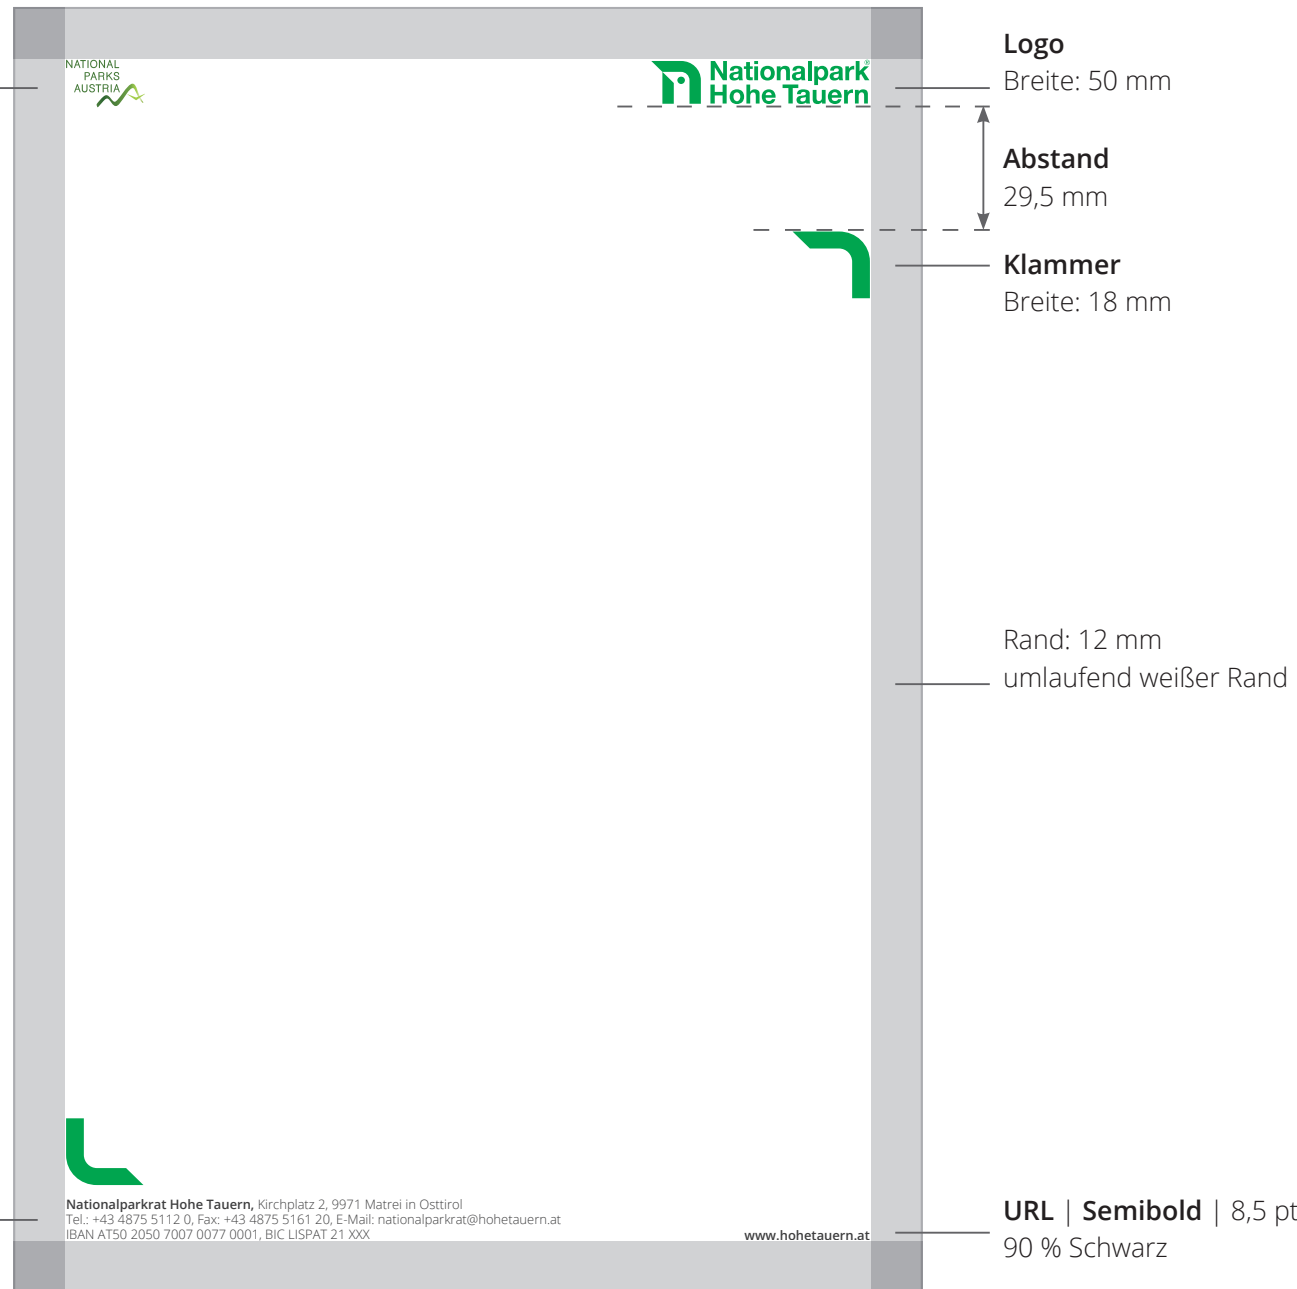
NATIONAL PARKS AUSTRIA

Nationalpark Hohe Tauern

Logo
Breite: 50 mm

Abstand
29,5 mm

Klammer
Breite: 18 mm

Rand: 12 mm
umlaufend weißer Rand

**Nationalparkrat Hohe Tauern,** Kirchplatz 2, 9971 Matrei in Osttirol
Tel.: +43 4875 5112 0, Fax: +43 4875 5161 20, E-Mail: nationalparkrat@hohetauern.at
IBAN AT50 2050 7007 0077 0001, BIC LISPAT 21 XXX

www.hohetauern.at

URL | Semibold | 8,5 pt
90 % Schwarz